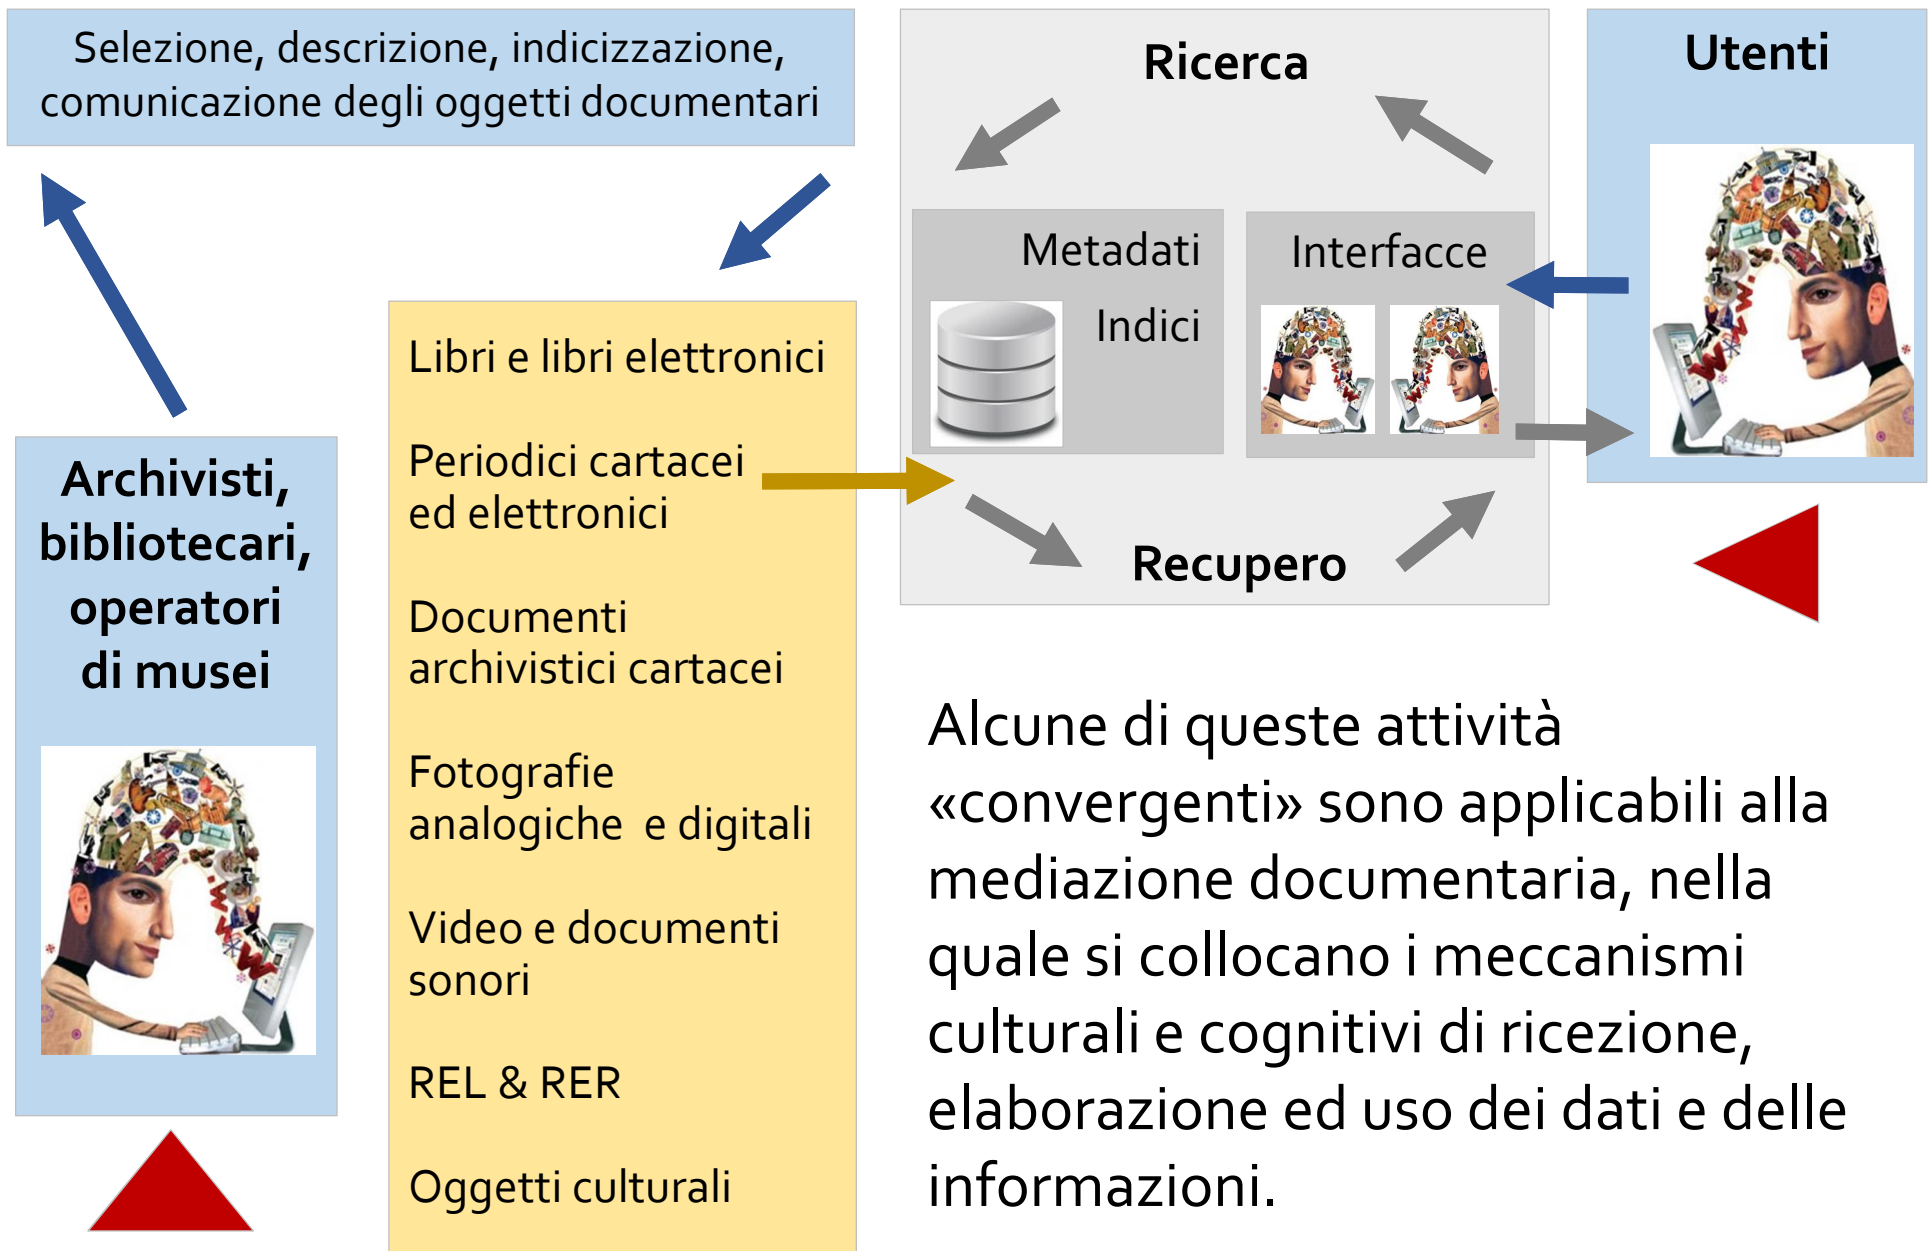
Selezione, descrizione, indicizzazione, comunicazione degli oggetti documentari

Ricerca

Utenti

Metadati

Indici

Interfacce

Recupero

Archivisti, bibliotecari, operatori di musei

Libri e libri elettronici

Periodici cartacei ed elettronici

Documenti archivistici cartacei

Fotografie analogiche e digitali

Video e documenti sonori

REL & RER

Oggetti culturali

Alcune di queste attività «convergenti» sono applicabili alla mediazione documentaria, nella quale si collocano i meccanismi culturali e cognitivi di ricezione, elaborazione ed uso dei dati e delle informazioni.